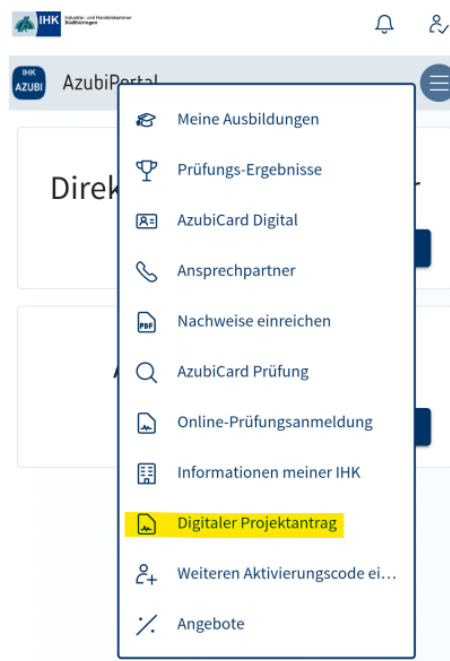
IHK Industrie- und Handelskammer Südthüringen

IHK AZUBI AzubiPortal

Direk

Meine Ausbildungen

Prüfungs-Ergebnisse

AzubiCard Digital

Ansprechpartner

PDF Nachweise einreichen

AzubiCard Prüfung

Online-Prüfungsanmeldung

Informationen meiner IHK

Digitaler Projektantrag

Weiteren Aktivierungscode ei…

Angebote